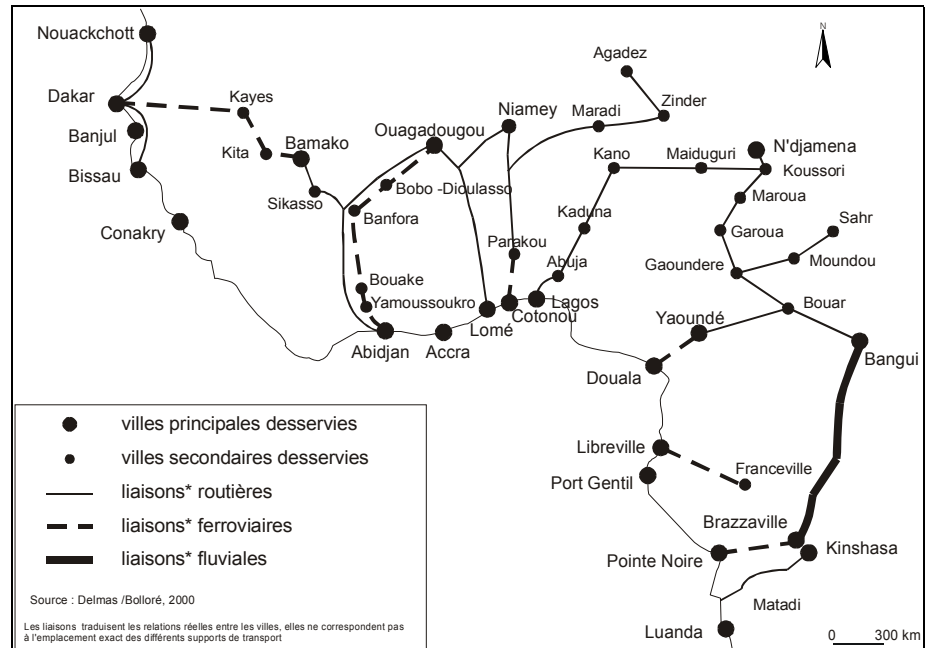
Nouackchott
Dakar
Banjul
Bissau
Conakry
Kayes
Kita
Bamako
Sikasso
Ouagadougou
Bobo -Dioulasso
Banfora
Bouake
Yamoussoukro
Abidjan
Accra
Lomé
Niamey
Maradi
Agadez
Zinder
Kano
Maiduguri
N'djamena
Koussori
Maroua
Garoua
Sahr
Moundou
Gaoundere
Bouar
Kaduna
Abuja
Parakou
Lagos
Cotonou
Yaoundé
Douala
Bangui
Libreville
Port Gentil
Franceville
Brazzaville
Kinshasa
Pointe Noire
Matadi
Luanda
N
0 300 km

villes principales desservies
villes secondaires desservies
liaisons* routières
liaisons* ferroviaires
liaisons* fluviales

Source : Delmas /Bolloré, 2000

Les liaisons traduisent les relations réelles entre les villes, elles ne correspondent pas à l'emplacement exact des différents supports de transport